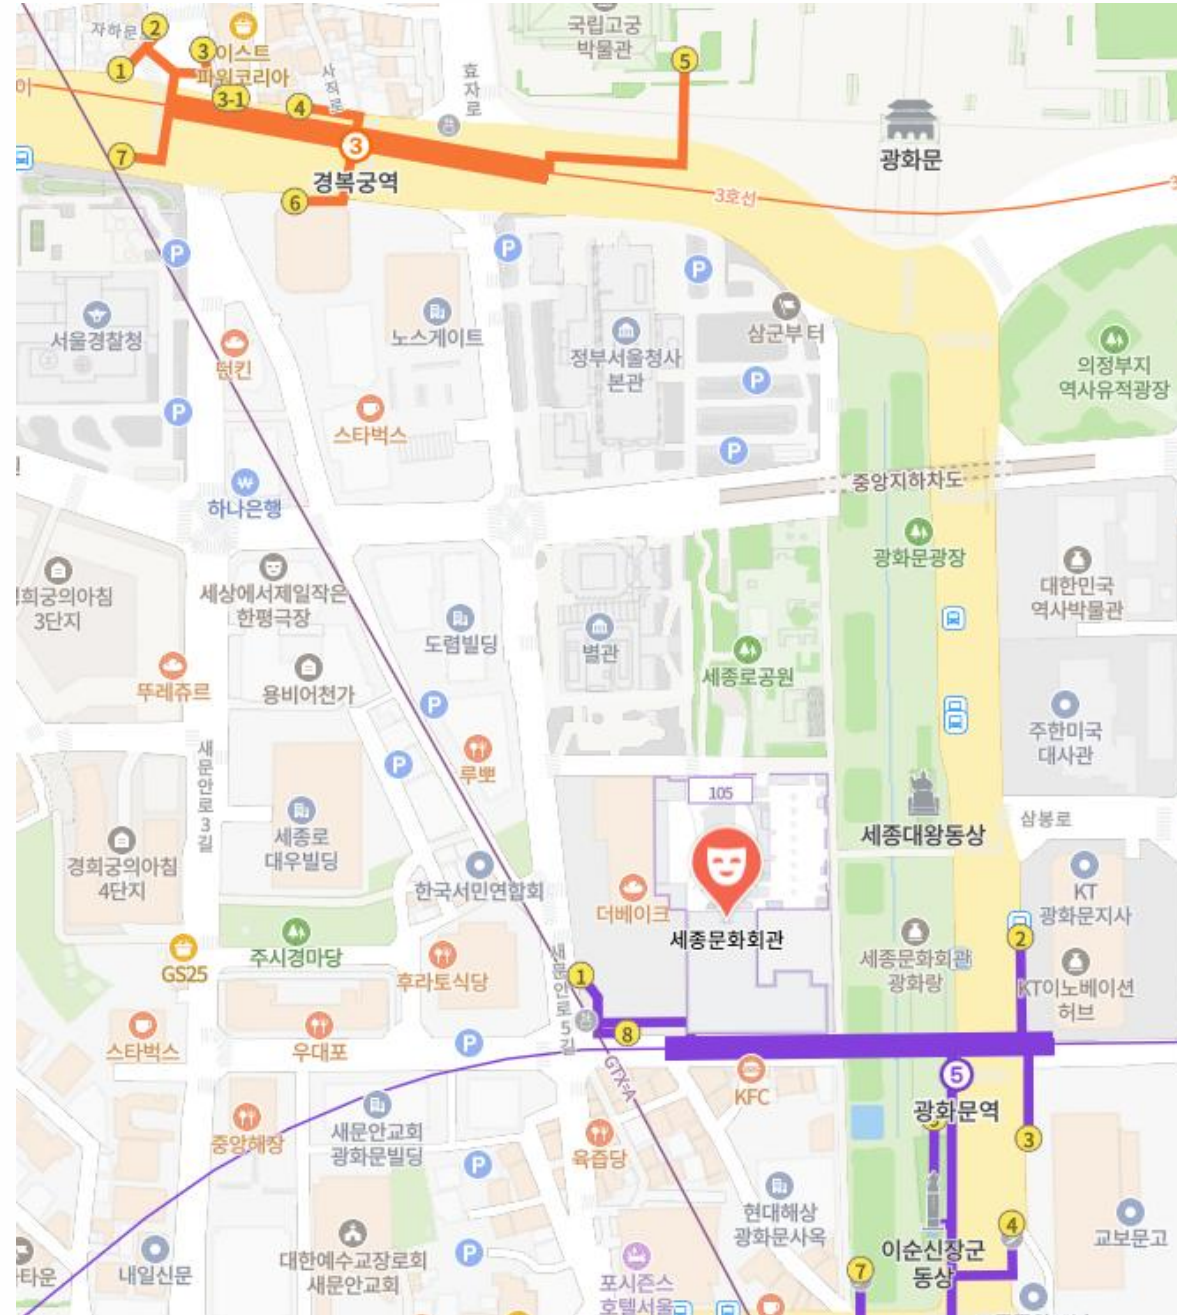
자하문 2
1
3 이스트
파워코리아
3-1
4
사직로
효자로
국립고궁박물관
5
광화문
7
3
경복궁역
6
3호선
서울경찰청
던킨
노스게이트
스타벅스
정부서울청사 본관
삼군부 터
의정부지 역사유적광장
하나은행
중앙지하차도
광화문광장
희궁의아침 3단지
세상에서제일작은 한평극장
도렴빌딩
별관
세종로공원
대한민국 역사박물관
뚜레쥬르
용비어천가
루뽀
주한미국 대사관
새문안로3길
세종로 대우빌딩
105
세종대왕동상
삼봉로
경희궁의아침 4단지
한국서민연합회
더베이크
세종문화회관
KT 광화문지사
주시경마당
GS25
후라토식당
새문안로5길
1
2
세종문화회관 광화랑
KT이노베이션 허브
스타벅스
우대포
8
GTX-A
KFC
5
광화문역
3
중앙해장
새문안교회 광화문빌딩
육즙당
현대해상 광화문사옥
4
이순신장군 동상
교보문고
타운
내일신문
대한예수교장로회 새문안교회
포시즌스 호텔서울
7